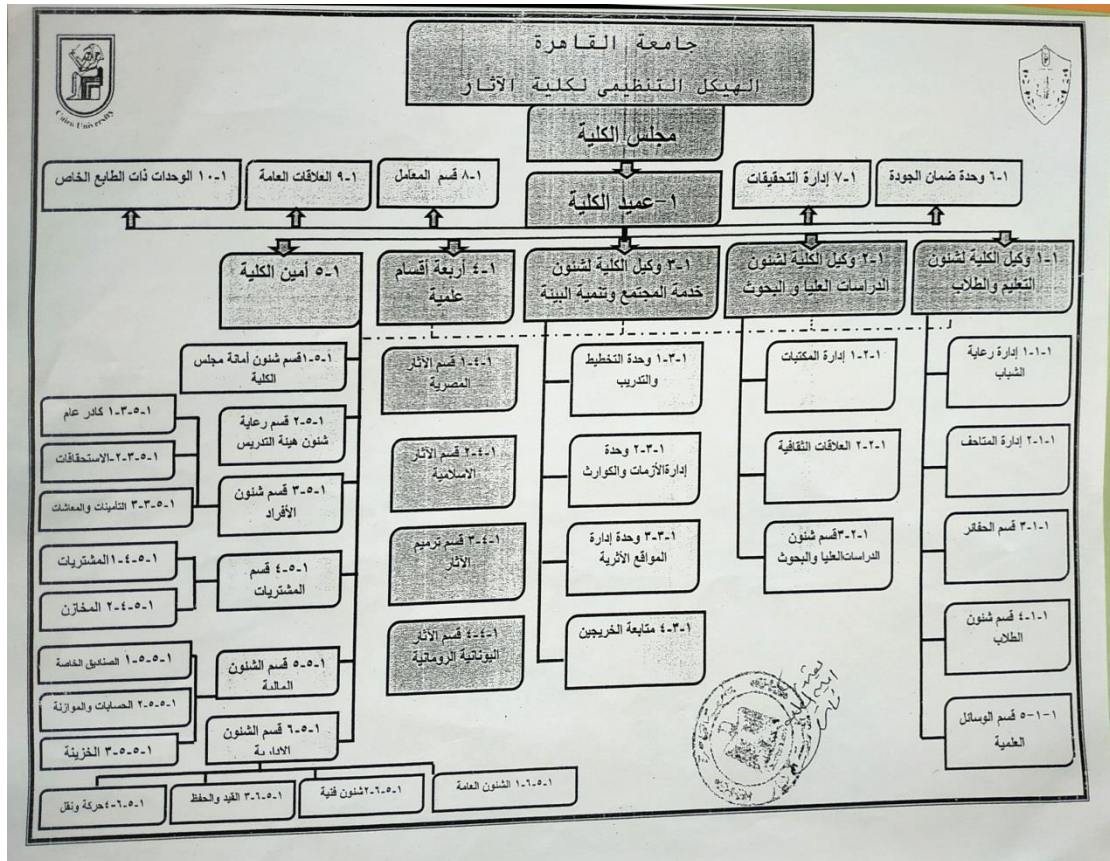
جامعة القاهرة
الهيكل التنظيمى لكلية الآثار

Cairo University

مجلس الكلية

١-عميد الكلية

١-٦ وحدة ضمان الجودة
١-٧ إدارة التحقيقات
١-٨ قسم المعامل
١-٩ العلاقات العامة
١-١٠ الوحدات ذات الطابع الخاص

١-١ وكيل الكلية لشئون التعليم والطلاب
١-٢ وكيل الكلية لشئون الدراسات العليا و البحوث
١-٣ وكيل الكلية لشئون خدمة المجتمع وتنمية البيئة
١-٤ أربعة أقسام علمية
١-٥ أمين الكلية

١-١-١ إدارة رعاية الشباب
١-١-٢ إدارة المتاحف
١-١-٣ قسم الحفائر
١-١-٤ قسم شئون الطلاب
١-١-٥ قسم الوسائل العلمية

١-٢-١ إدارة المكتبات
١-٢-٢ العلاقات الثقافية
١-٢-٣قسم شئون الدراسات العليا والبحوث

١-٣-١ وحدة التخطيط والتدريب
١-٣-٢ وحدة إدارةالأزمات والكوارث
١-٣-٣ وحدة إدارة المواقع الأثرية
١-٣-٤ متابعة الخريجين

١-٤-١ قسم الآثار المصرية
١-٤-٢ قسم الآثار الاسلامية
١-٤-٣ قسم ترميم الآثار
١-٤-٤ قسم الآثار اليونانية الرومانية

١-٥-١قسم شئون أمانة مجلس الكلية
١-٥-٢ قسم رعاية شئون هيئة التدريس
١-٥-٣ قسم شئون الأفراد
١-٥-٤ قسم المشتريات
١-٥-٥ قسم الشئون المالية
١-٥-٦ قسم الشئون الادارية

١-٥-٣-١ كادر عام
١-٥-٣-٢-الاستحقاقات
١-٥-٣-٣ التامينات والمعاشات
١-٥-٤-١المشتريات
١-٥-٤-٢ المخازن
١-٥-٥-١ الصناديق الخاصة
١-٥-٥-٢ الحسابات والموازنة
١-٥-٥-٣ الخزينة

١-٥-٦-١ الشئون العامة
١-٥-٦-٢شئون فنية
١-٥-٦-٣ القيد والحفظ
١-٥-٦-٤حركة ونقل

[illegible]